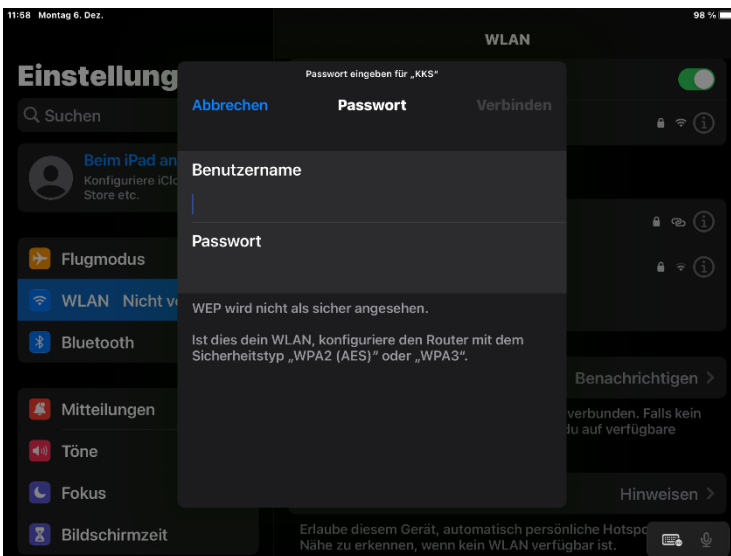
11:58 Montag 6. Dez.

98 %

WLAN

Einstellung

Suchen

Beim iPad an

Konfiguriere iClo Store etc.

Flugmodus

WLAN Nicht ve

Bluetooth

Mitteilungen

Töne

Fokus

Bildschirmzeit

Passwort eingeben für „KKS"

Abbrechen

Passwort

Verbinden

Benutzername

Passwort

WEP wird nicht als sicher angesehen.

Ist dies dein WLAN, konfiguriere den Router mit dem Sicherheitstyp „WPA2 (AES)" oder „WPA3".

Benachrichtigen

verbunden. Falls kein du auf verfügbare

Hinweisen

Erlaube diesem Gerät, automatisch persönliche Hotspo Nähe zu erkennen, wenn kein WLAN verfügbar ist.